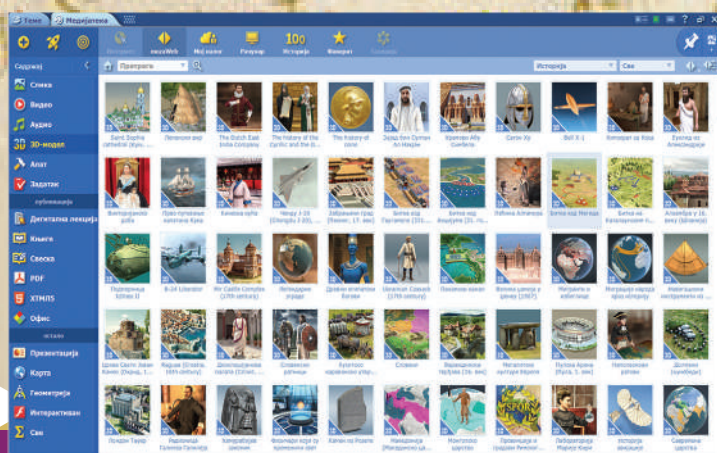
Теме Медијатека

Интернет mozaWeb Мој налог Рачунар Историја 100 Фаворит Галерија

Садржај

Слика
Видео
Аудио
3D-модел
Алат
Задатак
публикација
Дигитална лекција
Књига
Свеска
PDF
ХТМЛ5
Офис
остало
Презентација
Карта
Геометрија
Интерактивни
Све

Претрага

Историја Све

Saint Sophia cathedral (Kyiv, ...
Пепелово ... 
The Dutch East India Company
The history of the Cyrillic and the G...
The history of coins
Зграда бен Султан Ал Накији
Храмови Абу Симбела
Саттон Ху
Bell X-1
Копирати за Вале
Еуклид из Александрије
Викторијанско доба
Прво путовање капетана Кука
Кинеска кућа
Ченгду J-20 (Chengdu J-20), ...
Забрањени град (Пекинг, 17. век)
Битка код Пагамента (333...
Битка код Алијудата (21. го...
Палата Алхамбра
Битка код Мегида
Битка на Каталаунским п...
Алхамбра у 16. веку (Шпанија)
Подморница Ictineo II
B-24 Liberator
Mir Castle Complex (17th century)
Легендарни ...
Древни египатски богови
Ukrainian Cossack (17th century)
Поноћни канал
Велика пирамида у Гизи (2007)
Митрапа и ...
Миграција народа ...
Египатски ...
Црква Светог Јована Кании (Охрид, ...
Radulum (Croatia, 16th century)
Дипломатија ... палата (Стол...
Словенске ...
Култура ... ...
Словени
Иванковачка ... Трупа (2а ... век)
Мегалитска култура ...
Пулска Арена (Пула, 1. век)
Наполеонов ...
Делмиш (Скандер)
Лондон Тауер
Радионица Галилеја Галилеја
Хамурабијев законик
Фосфорни крст ...
Камен из Розете
Македонија (Македонско ца...
Монголско царство
... и градови Римског ...
Лабораторија Марије Кири
Историја ваздухопл...
Савремена Царства